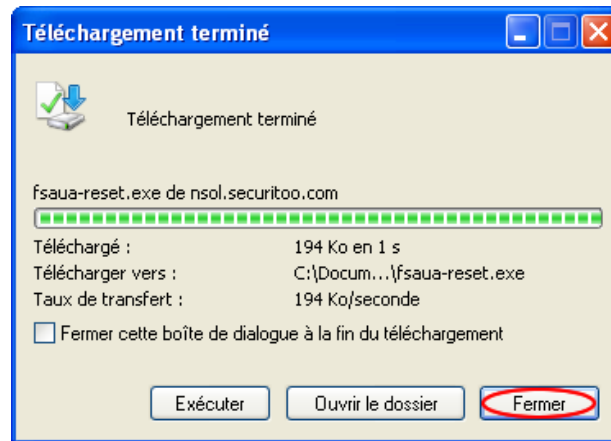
Téléchargement terminé

Téléchargement terminé

fsaua-reset.exe de nsol.securitoo.com

Téléchargé : 194 Ko en 1 s
Télécharger vers : C:\Docum...\fsaua-reset.exe
Taux de transfert : 194 Ko/seconde

Fermer cette boîte de dialogue à la fin du téléchargement

Exécuter
Ouvrir le dossier
Fermer